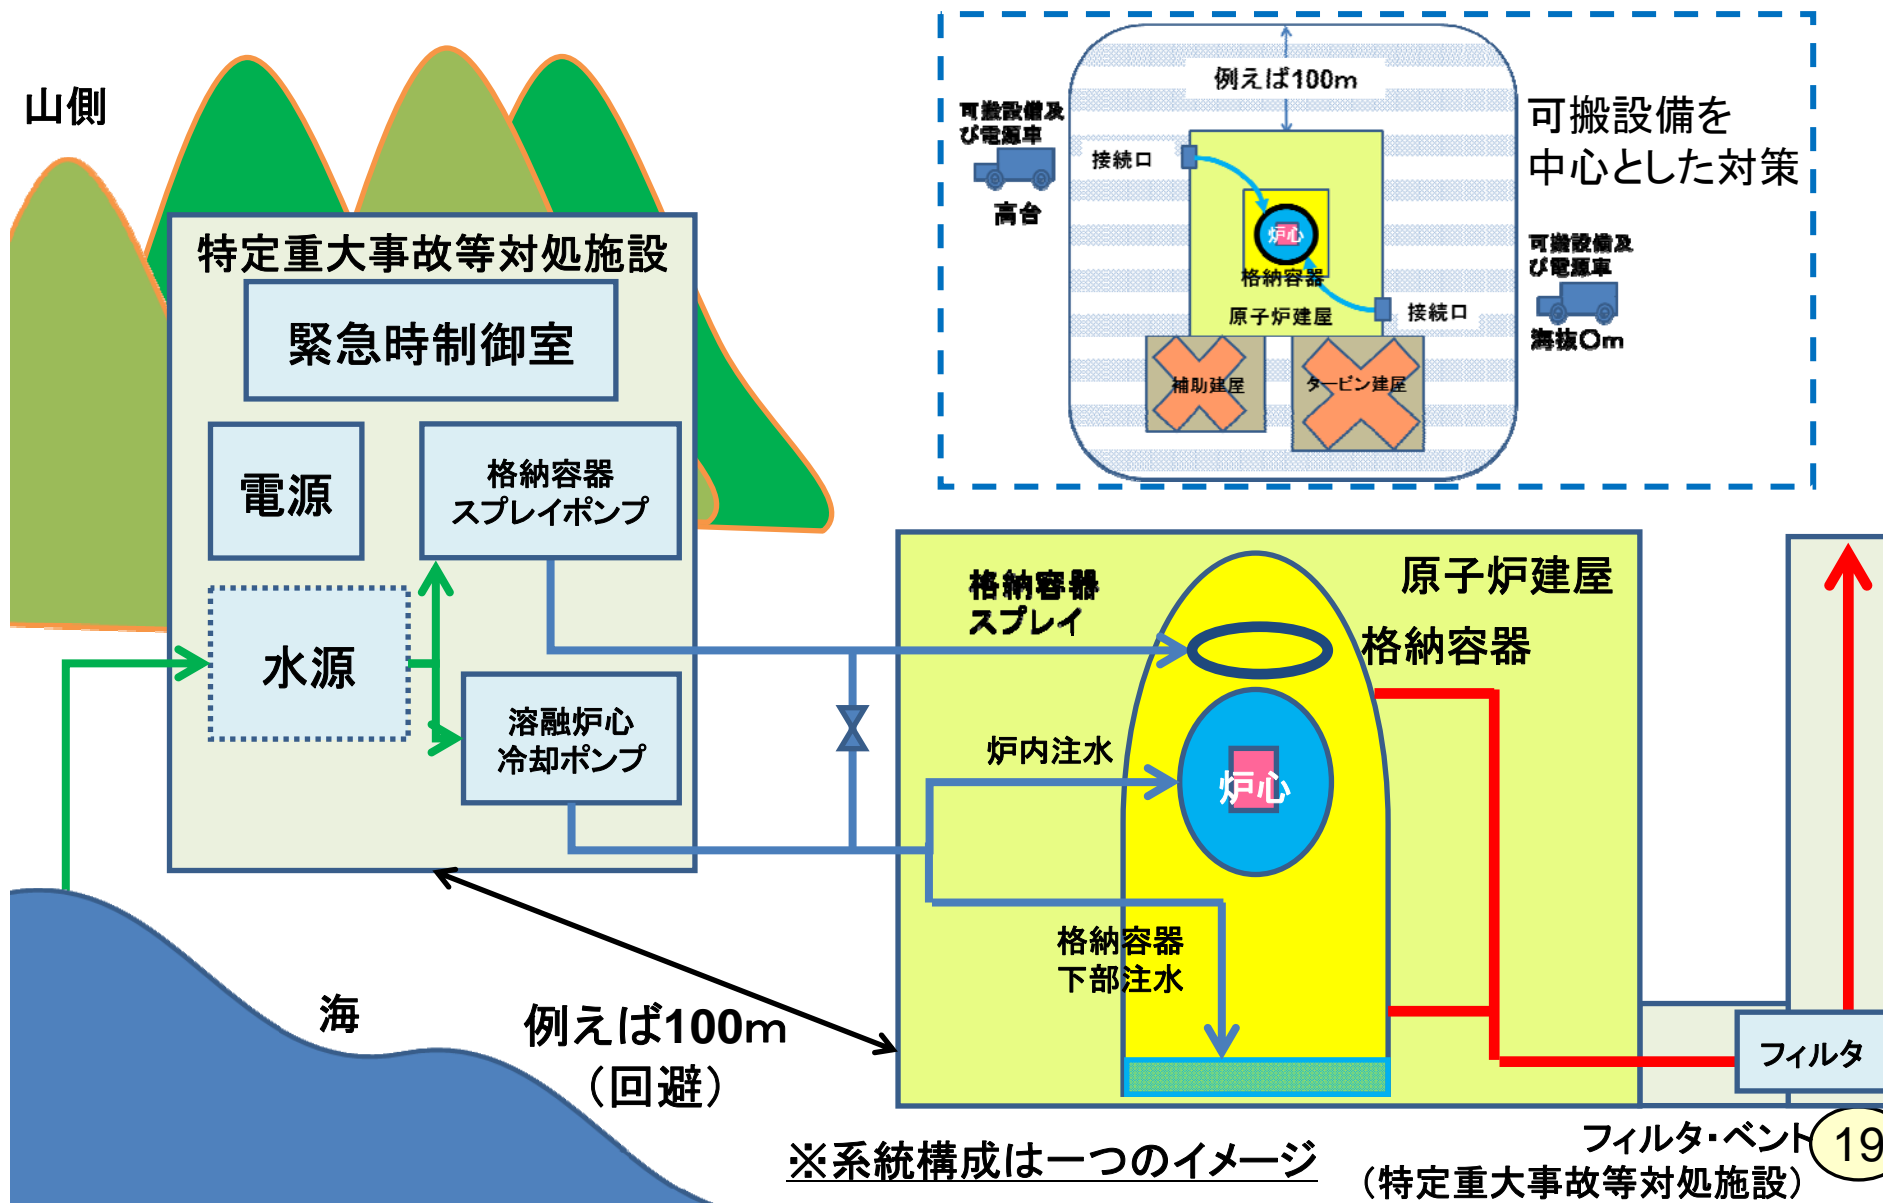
山側

特定重大事故等対処施設

緊急時制御室

電源

格納容器
スプレイポンプ

水源

溶融炉心
冷却ポンプ

海

例えば100m
（回避）

例えば100m

可搬設備及び電源車

高台

接続口

炉心

格納容器

原子炉建屋

接続口

補助建屋

タービン建屋

可搬設備を中心とした対策

可搬設備及び電源車

海抜0m

格納容器
スプレイ

原子炉建屋

格納容器

炉内注水

炉心

格納容器
下部注水

フィルタ

※系統構成は一つのイメージ

フィルタ・ベント
（特定重大事故等対処施設）

19